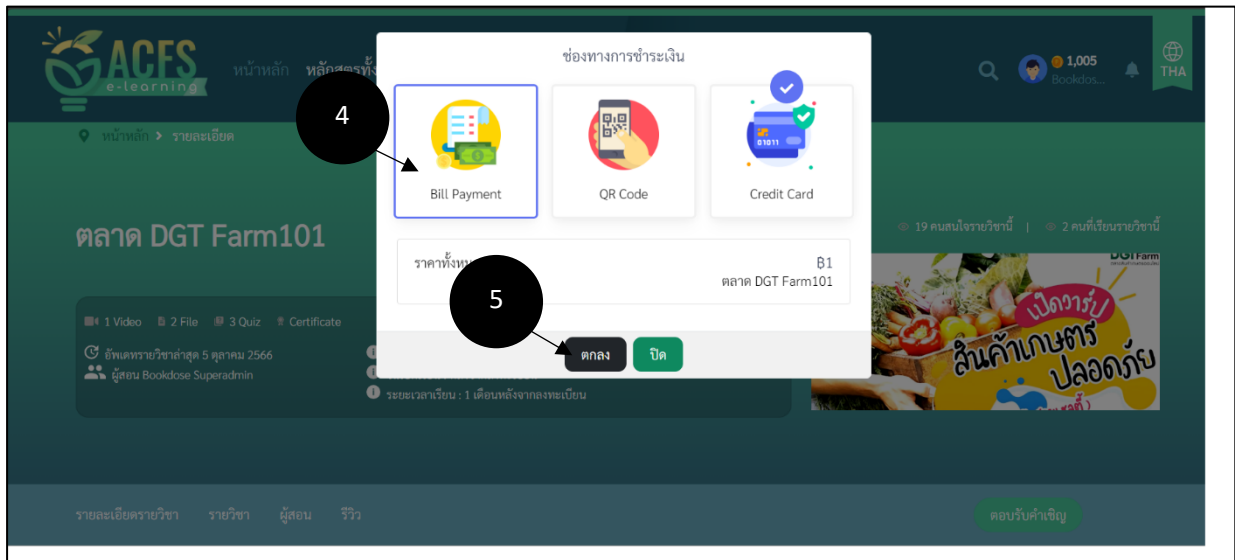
ACFS e-learning

หน้าหลัก หลักสูตรทั้ง

1,005 Bookdos...

THA

หน้าหลัก > รายละเอียด

ช่องทางการชำระเงิน

4

Bill Payment

QR Code

Credit Card

ราคาทั้งหม

฿1
ตลาด DGT Farm101

5

ตกลง

ปิด

ตลาด DGT Farm101

19 คนสนใจรายวิชานี้ | 2 คนที่เรียนรายวิชานี้

1 Video 2 File 3 Quiz Certificate

อัพเดทรายวิชาล่าสุด 5 ตุลาคม 2566
ผู้สอน Bookdose Superadmin

ระยะเวลาเรียน : 1 เดือนหลังจากลงทะเบียน

DGT Farm

เปิดวาร์ป สินค้าเกษตรปลอดภัย

รายละเอียดรายวิชา รายวิชา ผู้สอน รีวิว

ตอบรับคำเชิญ